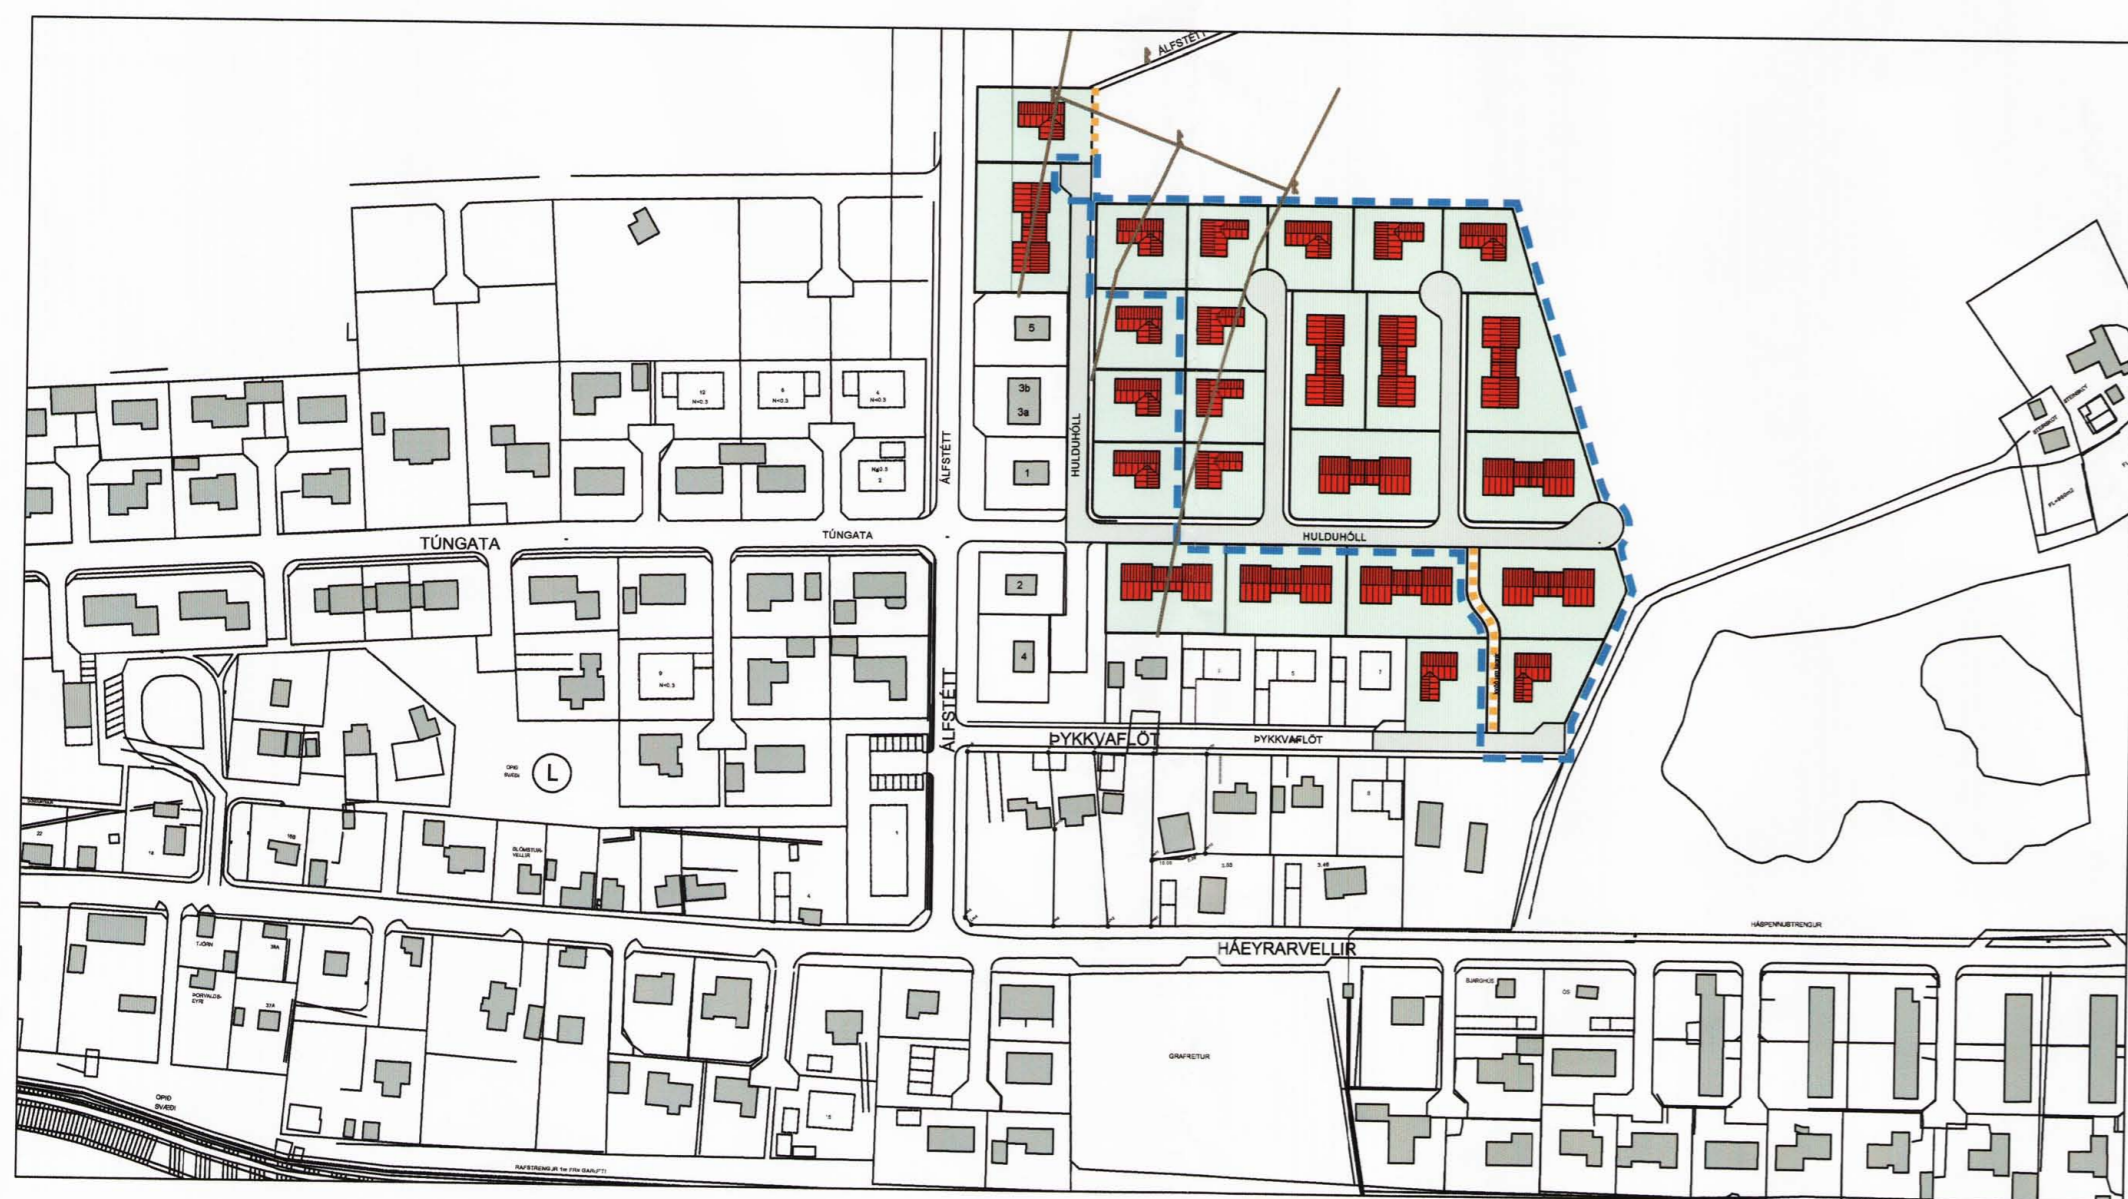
ÁLFSTÉTT

5

3b

3a

1

12
N=0.3

6
N=0.3

4
N=0.3

N≦0.3
2

ÁLFSTÉTT

HULDUHÓLL

HULDUHÓLL

TÚNGATA

TÚNGATA

2

4

9
N=0.3

ÁLFSTÉTT

ÞYKKVAFLÖT

ÞYKKVAFLÖT

OPIÐ SVÆÐI

L

BLÓMSTURVELLIR

HÁSPENNUSTRENGUR

HÁEYRARVELLIR

GRAFREITUR

OPIÐ SVÆÐI

RAFSTRENGUR 1m FRÁ GARÐI

TJÖRN

ÞORVALDSEYRI

SJARGHÚS

ÓS

STEINSKOT

FLÖGHÓ